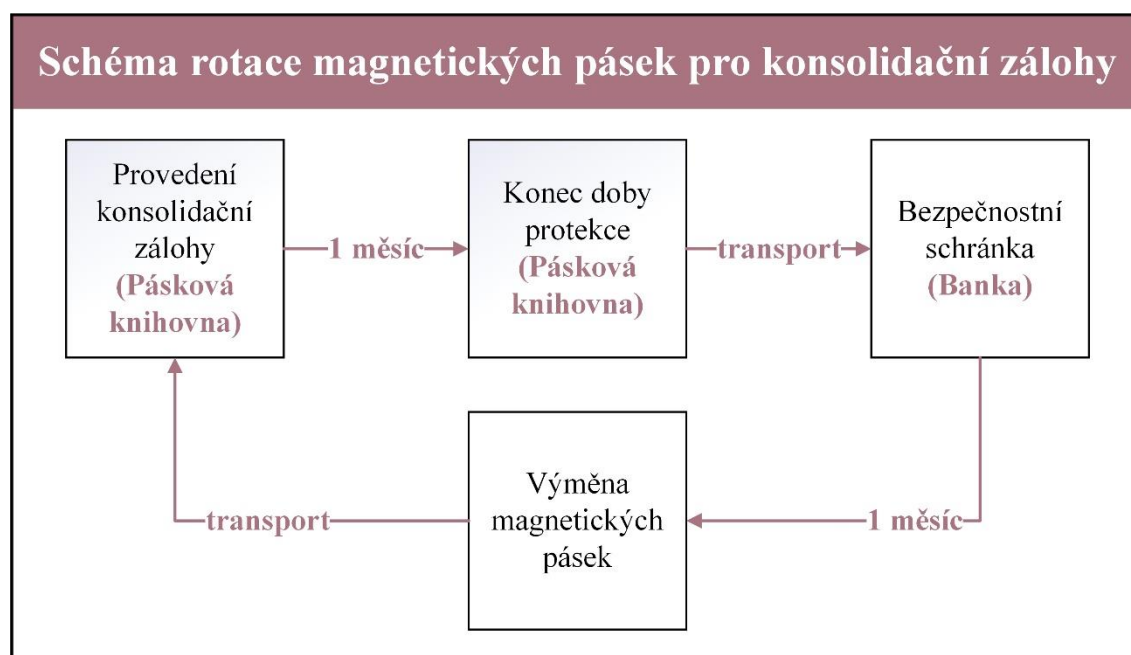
Schéma rotace magnetických pásek pro konsolidační zálohy

Provedení konsolidační zálohy (Pásková knihovna)

1 měsíc

Konec doby protekce (Pásková knihovna)

transport

Bezpečnostní schránka (Banka)

1 měsíc

Výměna magnetických pásek

transport